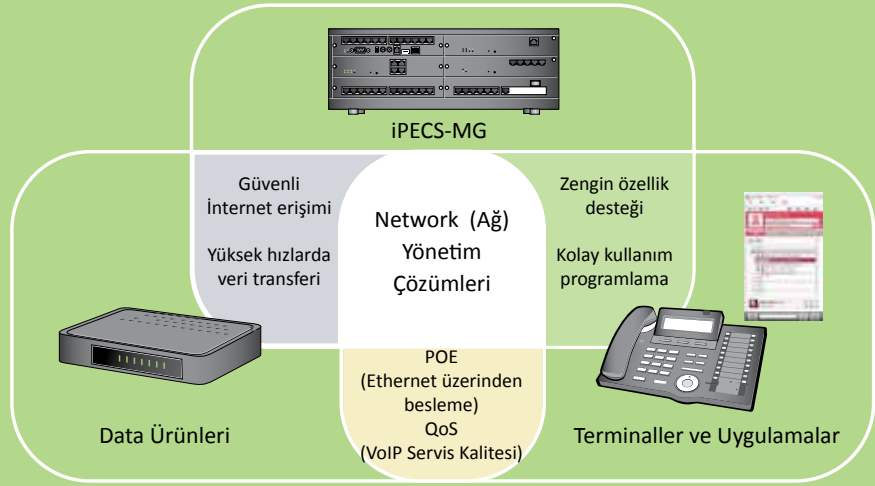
iPECS-MG

Güvenli İnternet erişimi

Yüksek hızlarda veri transferi

Network (Ağ) Yönetim Çözümleri

Zengin özellik desteği

Kolay kullanım programlama

POE (Ethernet üzerinden besleme)

QoS (VoIP Servis Kalitesi)

Data Ürünleri

Terminaller ve Uygulamalar